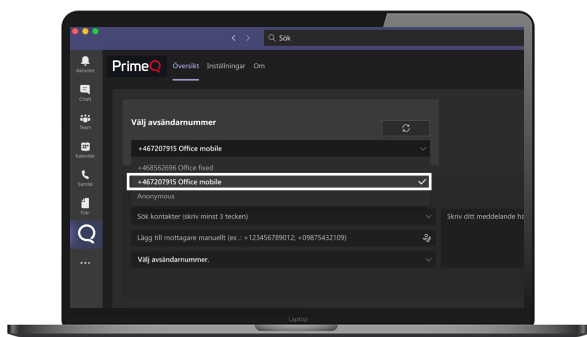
Sök

Aktivitet
Chatt
Team
Kalender
Samtal
Filer

PrimeQ Översikt Inställningar Om

Välj avsändarnummer

+467207915 Office mobile

+468562696 Office fixed
+467207915 Office mobile
Anonymous

Sök kontakter (skriv minst 3 tecken)

Skriv ditt meddelande hä

Lägg till mottagare manuellt (ex.: +123456789012; +09875432109)

Välj avsändarnummer.

Laptop